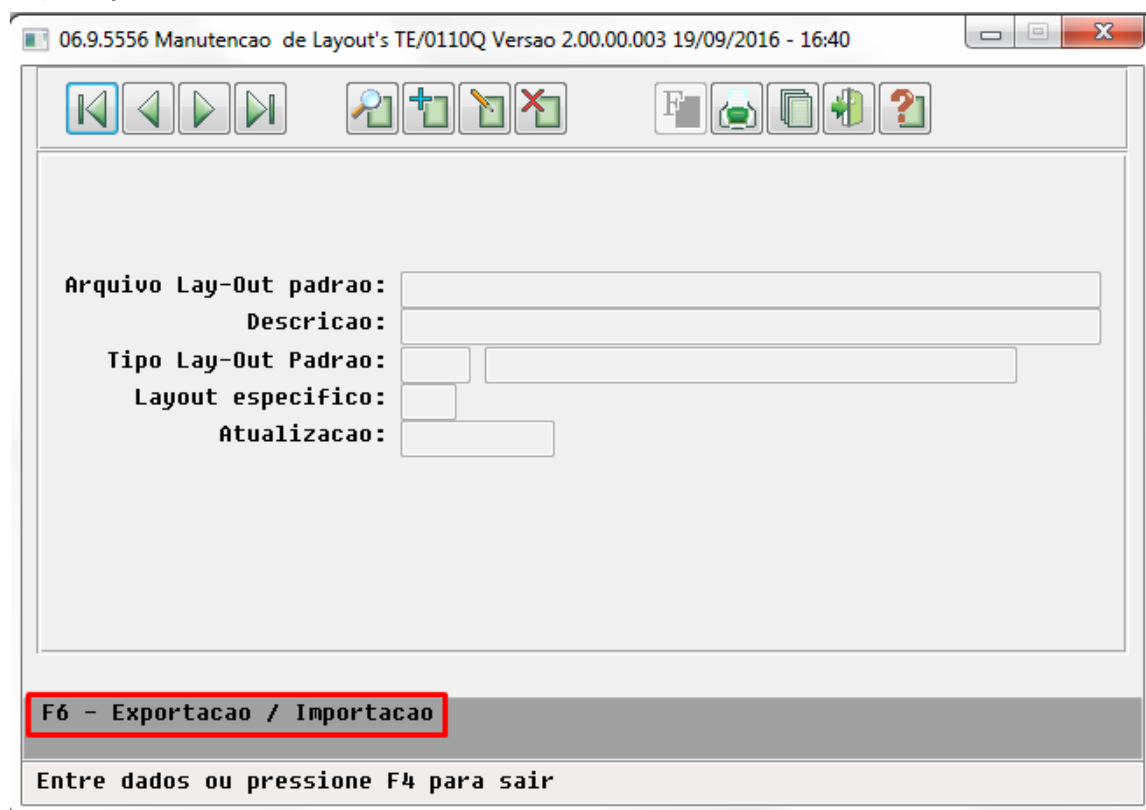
06.9.5556 Manutencao de Layout's TE/0110Q Versao 2.00.00.003 19/09/2016 - 16:40

Arquivo Lay-Out padrao:
Descricao:
Tipo Lay-Out Padrao:
Layout especifico:
Atualizacao:

F6 - Exportacao / Importacao

Entre dados ou pressione F4 para sair